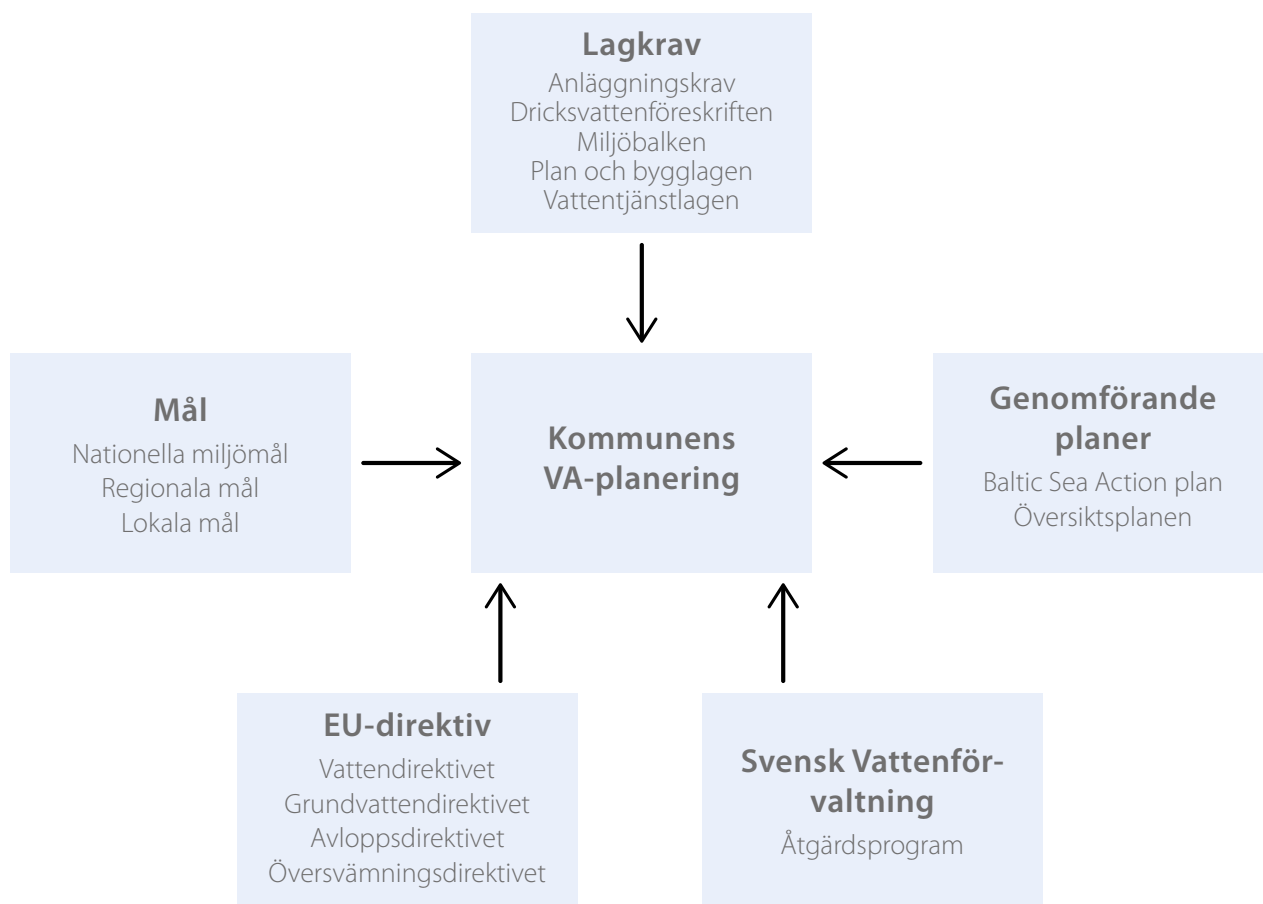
Lagkrav
Anläggningskrav
Dricksvattenföreskriften
Miljöbalken
Plan och bygglagen
Vattentjänstlagen

Mål
Nationella miljömål
Regionala mål
Lokala mål

Kommunens VA-planering

Genomförande planer
Baltic Sea Action plan
Översiktsplanen

EU-direktiv
Vattendirektivet
Grundvattendirektivet
Avloppsdirektivet
Översvämningsdirektivet

Svensk Vattenförvaltning
Åtgärdsprogram